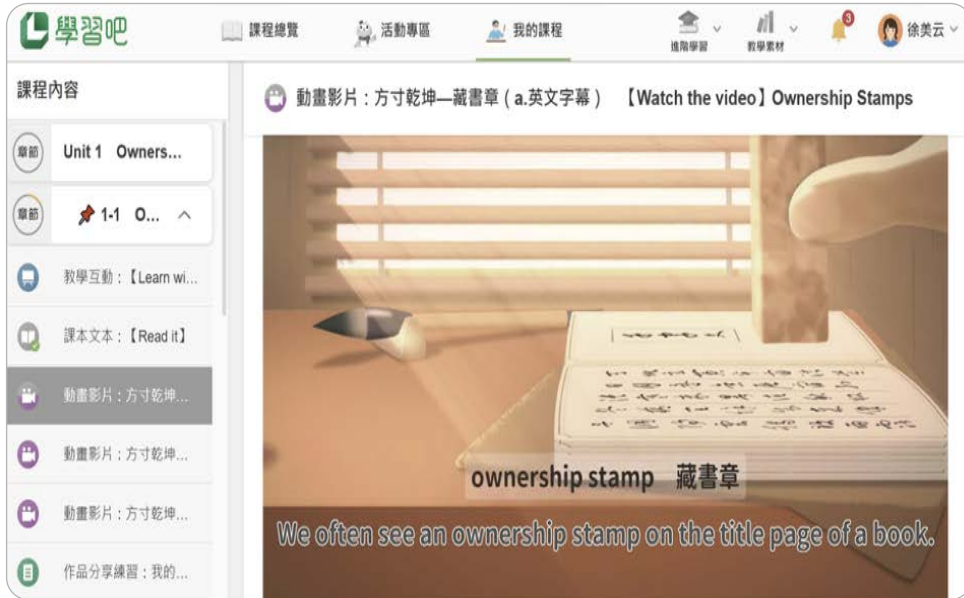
學習吧

課程總覽

活動專區

我的課程

進階學習

教學素材

3

徐美云

課程內容

章節 Unit 1 Owners...

章節 1-1 O...

教學互動：【Learn wi...

課本文本：【Read it】

動畫影片：方寸乾坤...

動畫影片：方寸乾坤...

動畫影片：方寸乾坤...

作品分享練習：我的...

動畫影片：方寸乾坤—藏書章（a.英文字幕） 【Watch the video】Ownership Stamps

ownership stamp 藏書章

We often see an ownership stamp on the title page of a book.